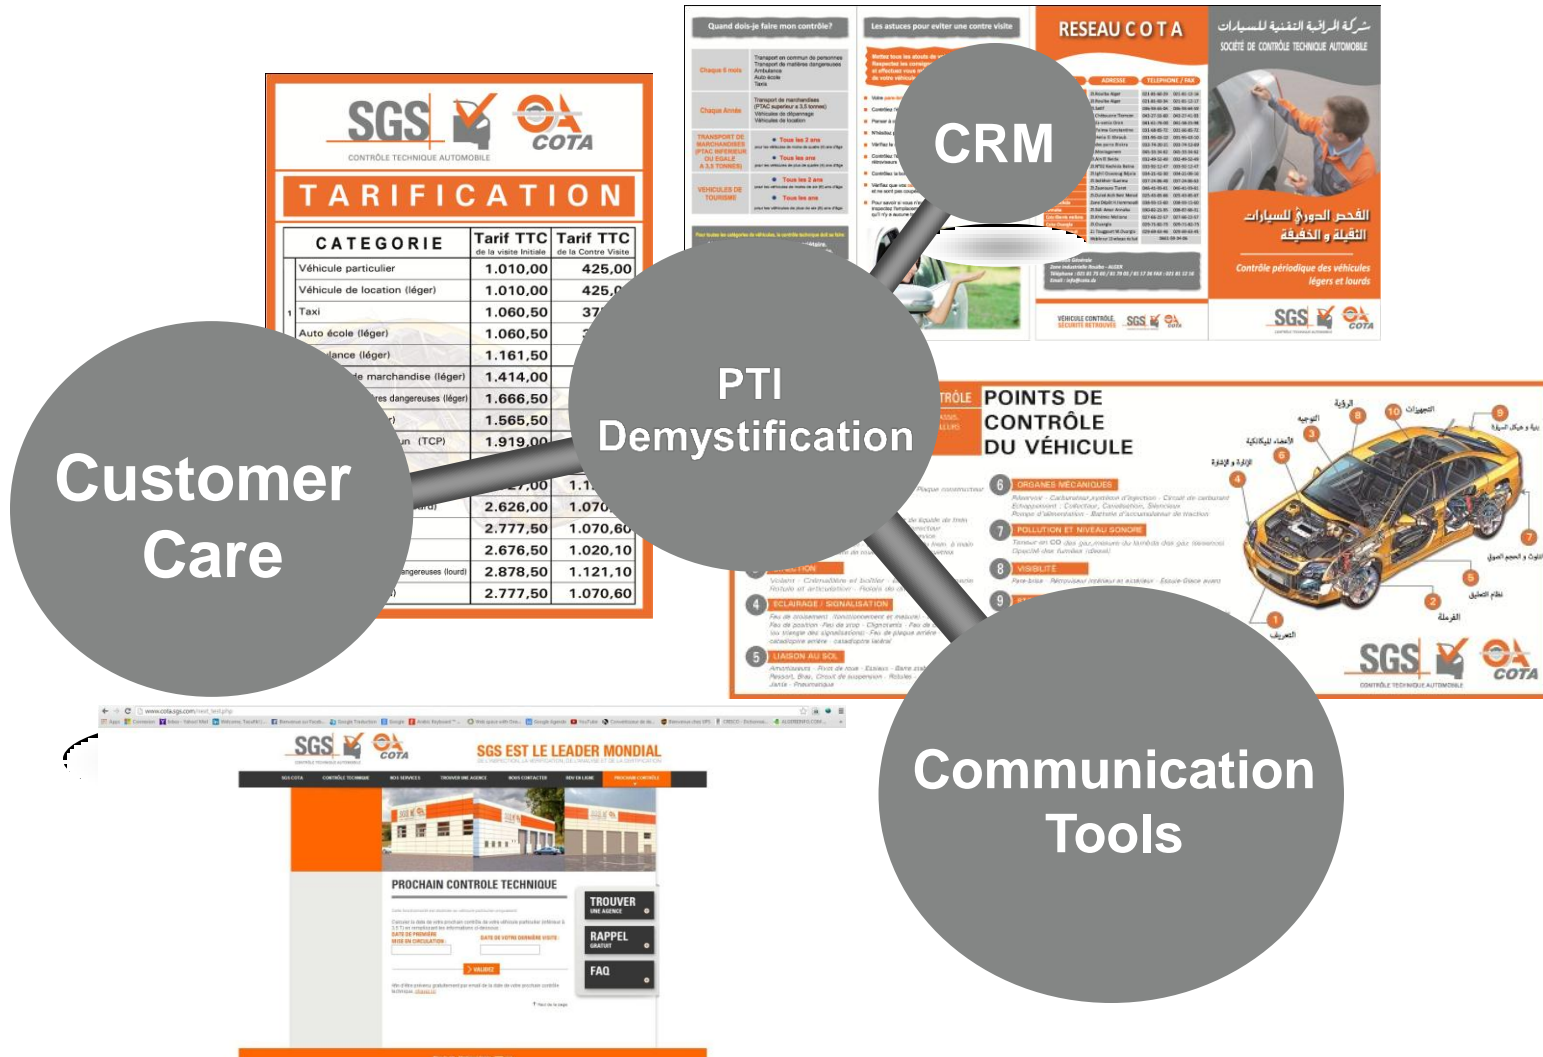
CRM

PTI Demystification

Customer Care

Communication Tools

SGS COTA
CONTRÔLE TECHNIQUE AUTOMOBILE

TARIFICATION

| CATEGORIE | Tarif TTC de la visite Initiale | Tarif TTC de la Contre Visite |
|---|---|---|
| Véhicule particulier | 1.010,00 | 425,00 |
| Véhicule de location (léger) | 1.010,00 | 425,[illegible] |
| Taxi | 1.060,50 | 37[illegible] |
| Auto école (léger) | 1.060,50 | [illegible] |
| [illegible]lance (léger) | 1.161,50 | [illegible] |
| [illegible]de marchandise (léger) | 1.414,00 | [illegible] |
| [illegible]res dangereuses (léger) | 1.666,50 | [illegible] |
| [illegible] | 1.565,50 | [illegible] |
| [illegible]n (TCP) | 1.919,00 | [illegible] |
| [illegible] | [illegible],00 | 1.1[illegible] |
| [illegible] | 2.626,00 | 1.070,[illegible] |
| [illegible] | 2.777,50 | 1.070,60 |
| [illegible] | 2.676,50 | 1.020,10 |
| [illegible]angereuses (lourd) | 2.878,50 | 1.121,10 |
| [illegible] | 2.777,50 | 1.070,60 |

Quand dois-je faire mon contrôle?
Les astuces pour éviter une contre visite
RESEAU COTA
ADRESSE
TELEPHONE / FAX
شركة المراقبة التقنية للسيارات
SOCIÉTÉ DE CONTRÔLE TECHNIQUE AUTOMOBILE
الفحص الدوري للسيارات الثقيلة و الخفيفة
Contrôle périodique des véhicules légers et lourds

POINTS DE CONTRÔLE DU VÉHICULE
6 ORGANES MÉCANIQUES
7 POLLUTION ET NIVEAU SONORE
8 VISIBILITÉ
4 ECLAIRAGE / SIGNALISATION
5 LIAISON AU SOL

SGS EST LE LEADER MONDIAL
PROCHAIN CONTROLE TECHNIQUE
TROUVER UNE AGENCE
RAPPEL GRATUIT
FAQ